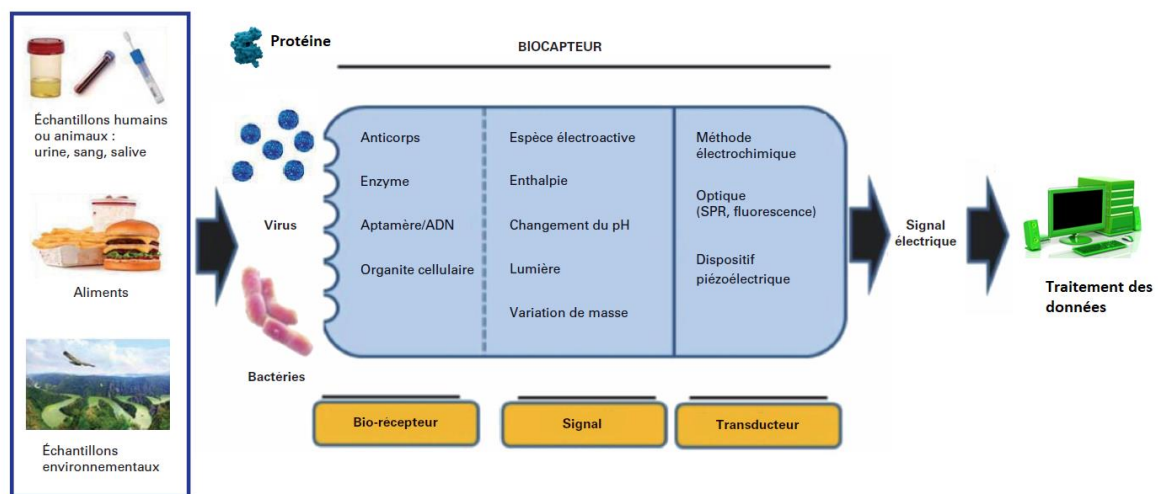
Échantillons humains ou animaux : urine, sang, salive

Aliments

Échantillons environnementaux

Protéine

BIOCAPTEUR

Virus

Bactéries

Anticorps

Enzyme

Aptamère/ADN

Organite cellulaire

Espèce électroactive

Enthalpie

Changement du pH

Lumière

Variation de masse

Méthode électrochimique

Optique (SPR, fluorescence)

Dispositif piézoélectrique

Bio-récepteur

Signal

Transducteur

Signal électrique

Traitement des données